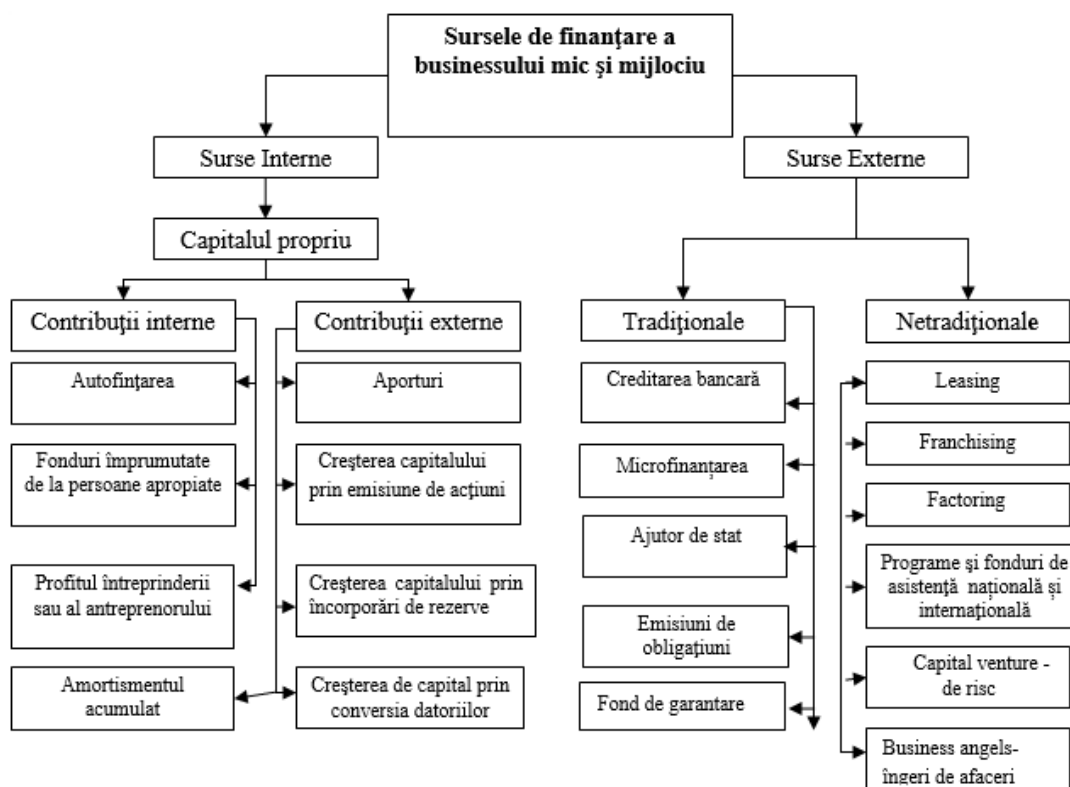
Sursele de finanţare a businessului mic şi mijlociu

Surse Interne

Surse Externe

Capitalul propriu

Contribuţii interne

Contribuţii externe

Tradiţionale

Netradiţionale

Autofinţarea

Fonduri împrumutate de la persoane apropiate

Profitul întreprinderii sau al antreprenorului

Amortismentul acumulat

Aporturi

Creşterea capitalului prin emisiune de acţiuni

Creşterea capitalului prin încorporări de rezerve

Creşterea de capital prin conversia datoriilor

Creditarea bancară

Microfinanţarea

Ajutor de stat

Emisiuni de obligaţiuni

Fond de garantare

Leasing

Franchising

Factoring

Programe şi fonduri de asistenţă naţională şi internaţională

Capital venture - de risc

Business angels- îngeri de afaceri